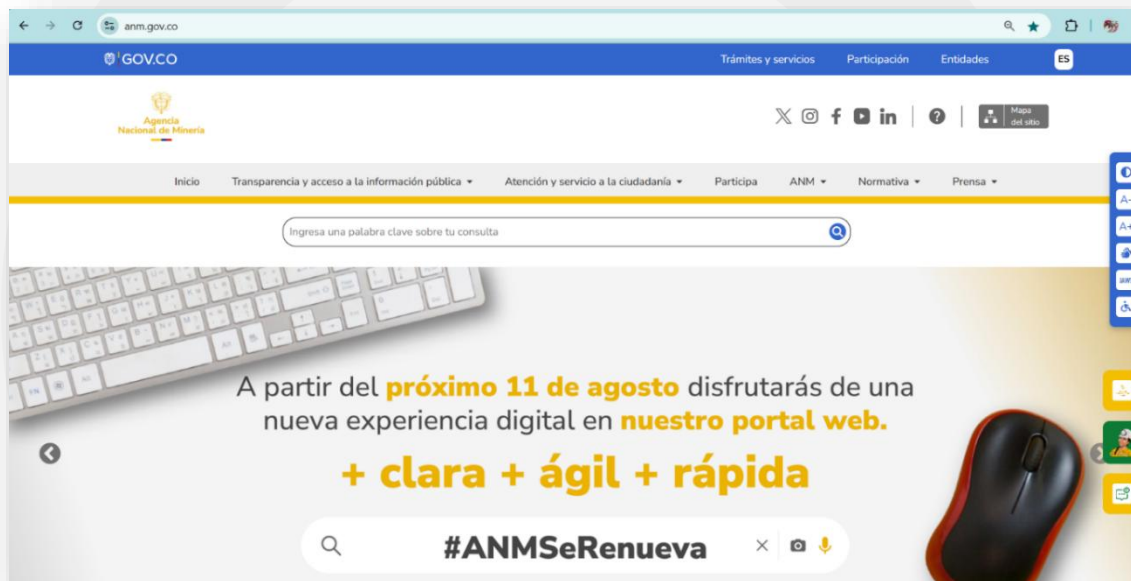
anm.gov.co

GOV.CO

Trámites y servicios Participación Entidades ES

Agencia Nacional de Minería

Mapa del sitio

Inicio Transparencia y acceso a la información pública Atención y servicio a la ciudadanía Participa ANM Normativa Prensa

Ingresa una palabra clave sobre tu consulta

A-
A+

A partir del próximo 11 de agosto disfrutarás de una nueva experiencia digital en nuestro portal web.

+ clara + ágil + rápida

#ANMSeRenueva